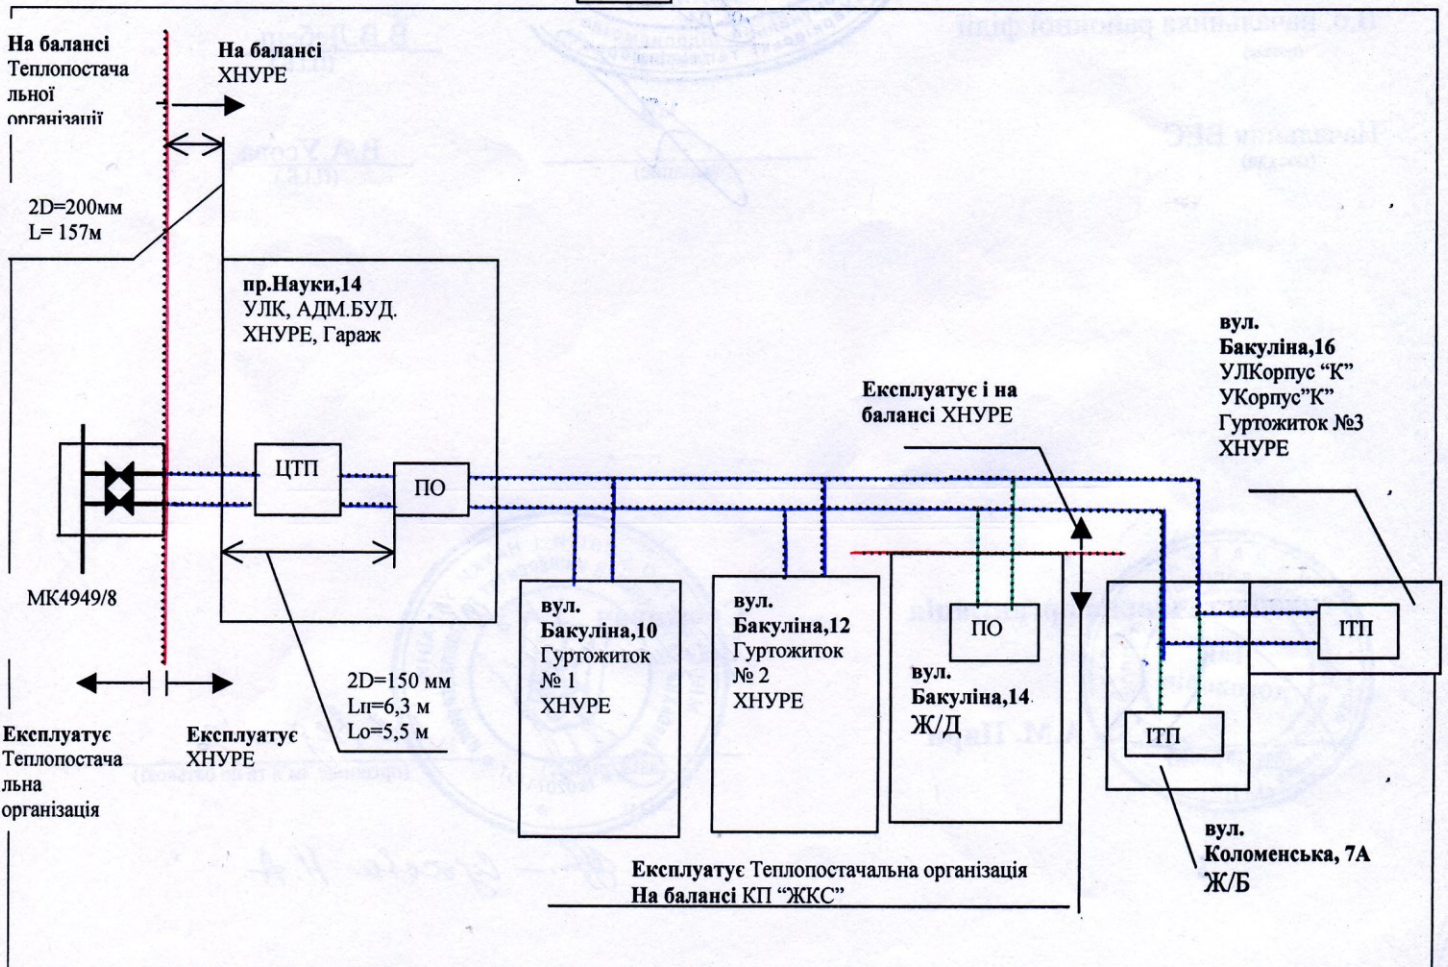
На балансі Теплопостачальної організації

На балансі ХНУРЕ

2D=200мм
L= 157м

пр.Науки,14
УЛК, АДМ.БУД.
ХНУРЕ, Гараж

ЦТП

ПО

МК4949/8

2D=150 мм
Lп=6,3 м
Lо=5,5 м

Експлуатує Теплопостачальна організація

Експлуатує ХНУРЕ

вул. Бакуліна,10
Гуртожиток № 1
ХНУРЕ

вул. Бакуліна,12
Гуртожиток № 2
ХНУРЕ

Експлуатує і на балансі ХНУРЕ

ПО

вул. Бакуліна,14
Ж/Д

вул. Бакуліна,16
УЛКорпус "К"
УКорпус"К"
Гуртожиток №3
ХНУРЕ

ІТП

ІТП

вул. Коломенська, 7А
Ж/Б

Експлуатує Теплопостачальна організація
На балансі КП "ЖКС"